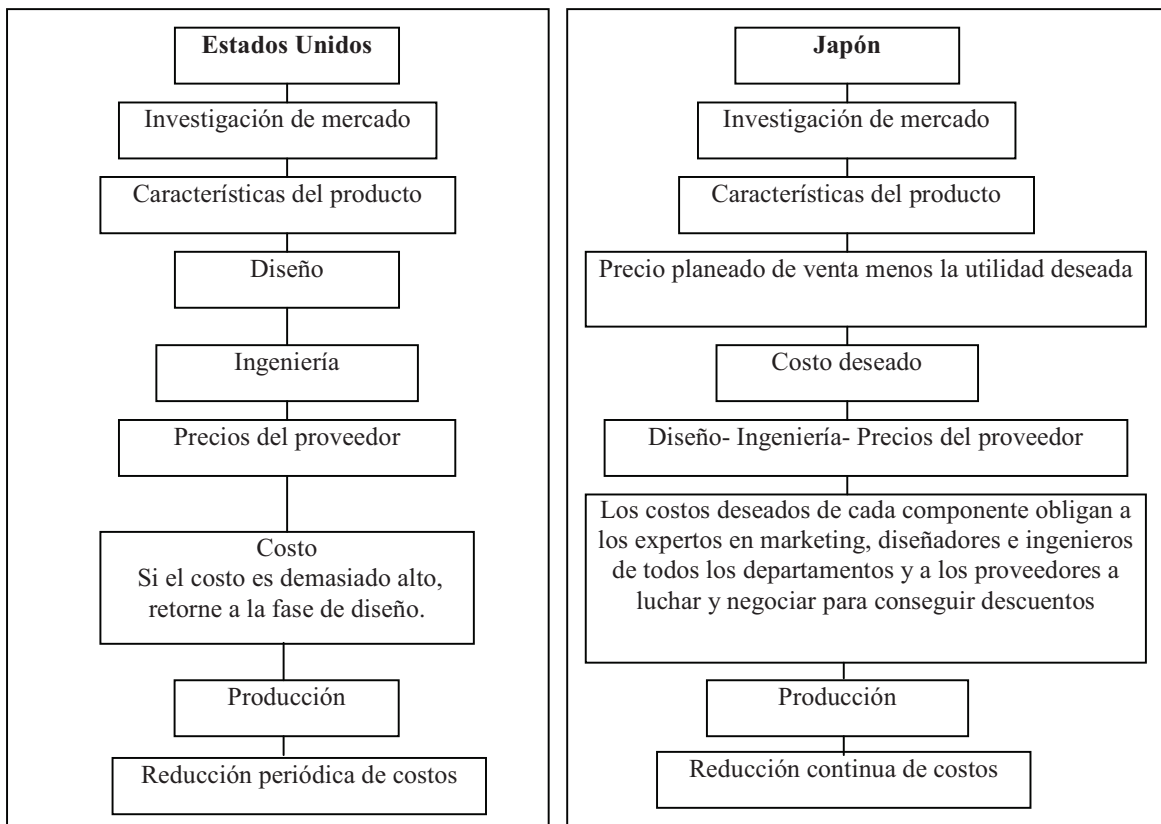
Estados Unidos

Investigación de mercado

Características del producto

Diseño

Ingeniería

Precios del proveedor

Costo
Si el costo es demasiado alto, retorne a la fase de diseño.

Producción

Reducción periódica de costos

Japón

Investigación de mercado

Características del producto

Precio planeado de venta menos la utilidad deseada

Costo deseado

Diseño- Ingeniería- Precios del proveedor

Los costos deseados de cada componente obligan a los expertos en marketing, diseñadores e ingenieros de todos los departamentos y a los proveedores a luchar y negociar para conseguir descuentos

Producción

Reducción continua de costos